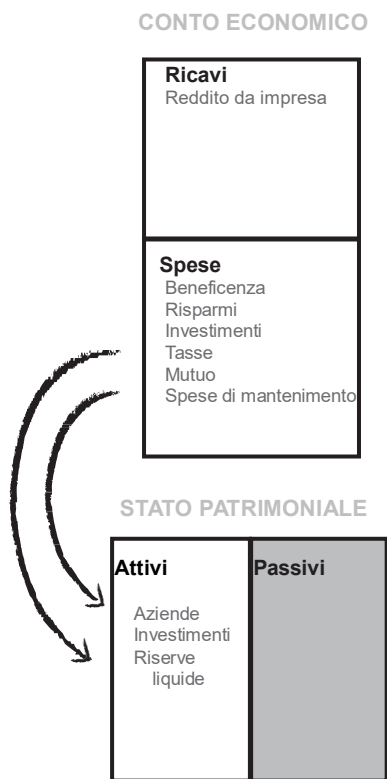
CONTO ECONOMICO

Ricavi
Reddito da impresa

Spese
Beneficenza
Risparmi
Investimenti
Tasse
Mutuo
Spese di mantenimento

STATO PATRIMONIALE

| Attivi | Passivi |
|---|---|
| Aziende<br>Investimenti<br>Riserve liquide | |